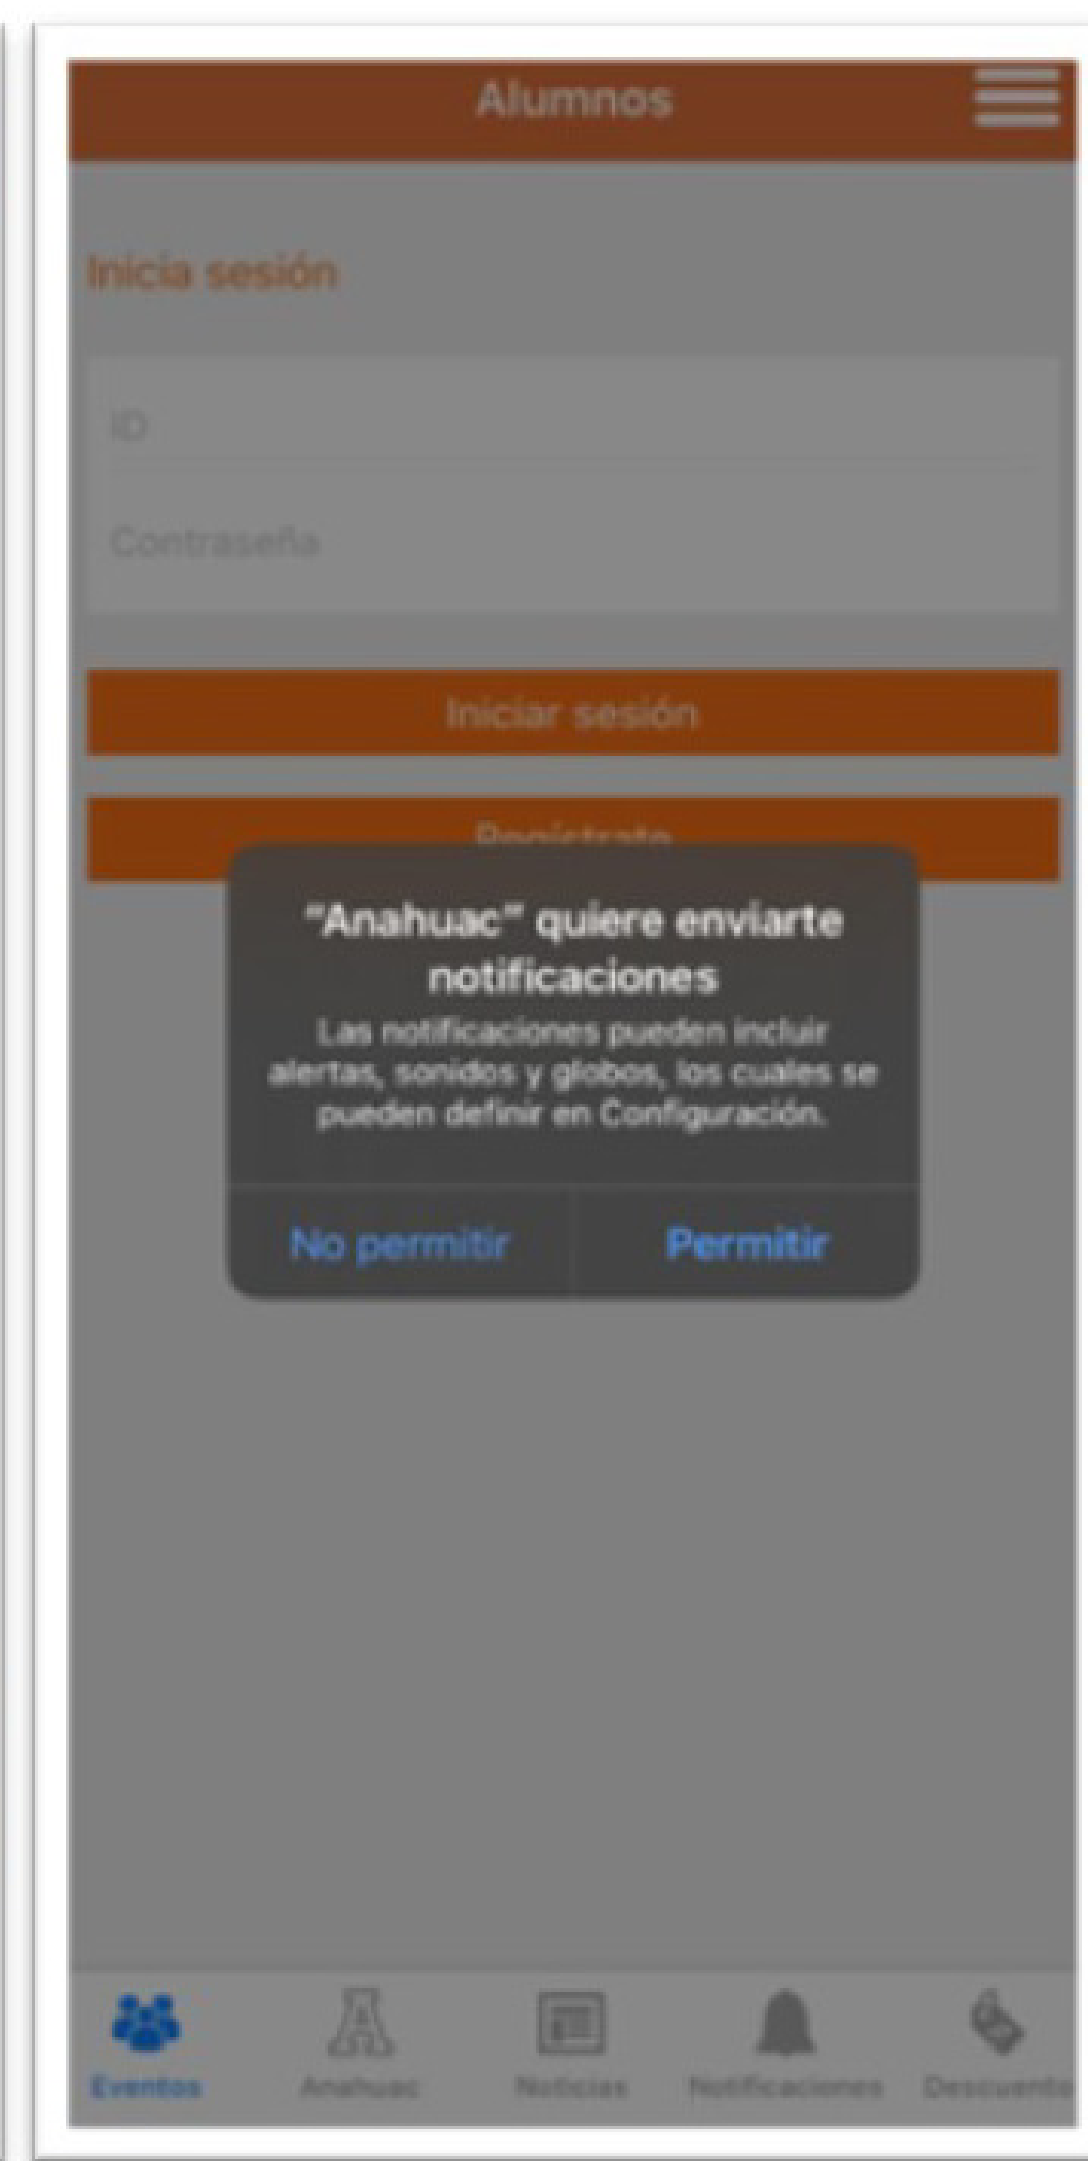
Alumnos

Inicia sesión

ID

Contraseña

Iniciar sesión

Regístrate

"Anahuac" quiere enviarte notificaciones

Las notificaciones pueden incluir alertas, sonidos y globos, los cuales se pueden definir en Configuración.

No permitir

Permitir

Eventos

Anahuac

Noticias

Notificaciones

Descuent